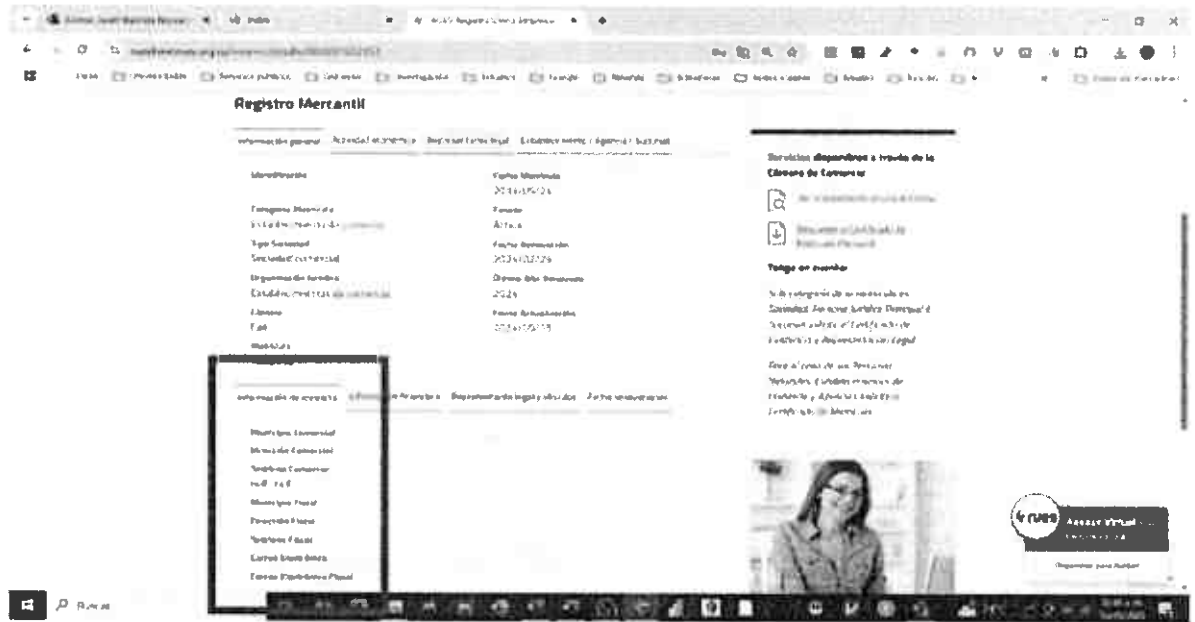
Registro Mercantil

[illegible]

Servicios disponibles a través de la Cámara de Comercio

Tenga en cuenta:

Información de contacto

Municipio Comercial
Dirección Comercial
Teléfono Comercial
Municipio Fiscal
Dirección Fiscal
Teléfono Fiscal
Correo Electrónico
Correo Electrónico Fiscal

Asesor virtual

Buscar